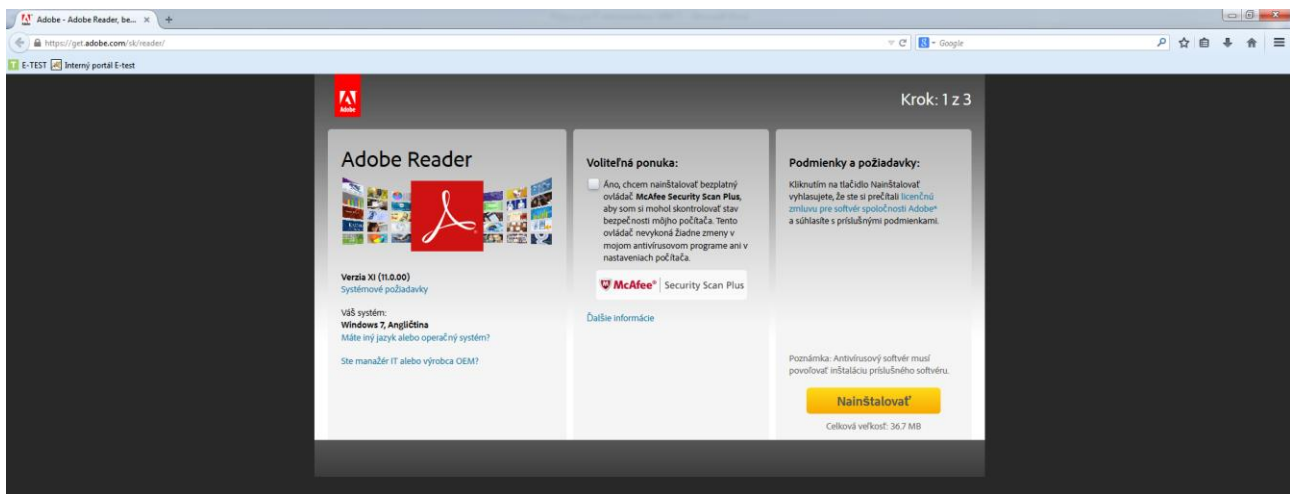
Adobe - Adobe Reader, be... ×

https://get.adobe.com/sk/reader/

Google

E-TEST Interný portál E-test

Adobe

Krok: 1 z 3

Adobe Reader

Verzia XI (11.0.00)
Systémové požiadavky

Váš systém:
Windows 7, Angličtina
Máte iný jazyk alebo operačný systém?

Ste manažér IT alebo výrobca OEM?

Voliteľná ponuka:

Áno, chcem nainštalovať bezplatný ovládač McAfee Security Scan Plus, aby som si mohol skontrolovať stav bezpečnosti môjho počítača. Tento ovládač nevykoná žiadne zmeny v mojom antivírusovom programe ani v nastaveniach počítača.

McAfee® Security Scan Plus

Ďalšie informácie

Podmienky a požiadavky:

Kliknutím na tlačidlo Nainštalovať vyhlasujete, že ste si prečítali licenčnú zmluvu pre softvér spoločnosti Adobe* a súhlasíte s príslušnými podmienkami.

Poznámka: Antivírusový softvér musí povoľovať inštaláciu príslušného softvéru.

Nainštalovať

Celková veľkosť: 36.7 MB